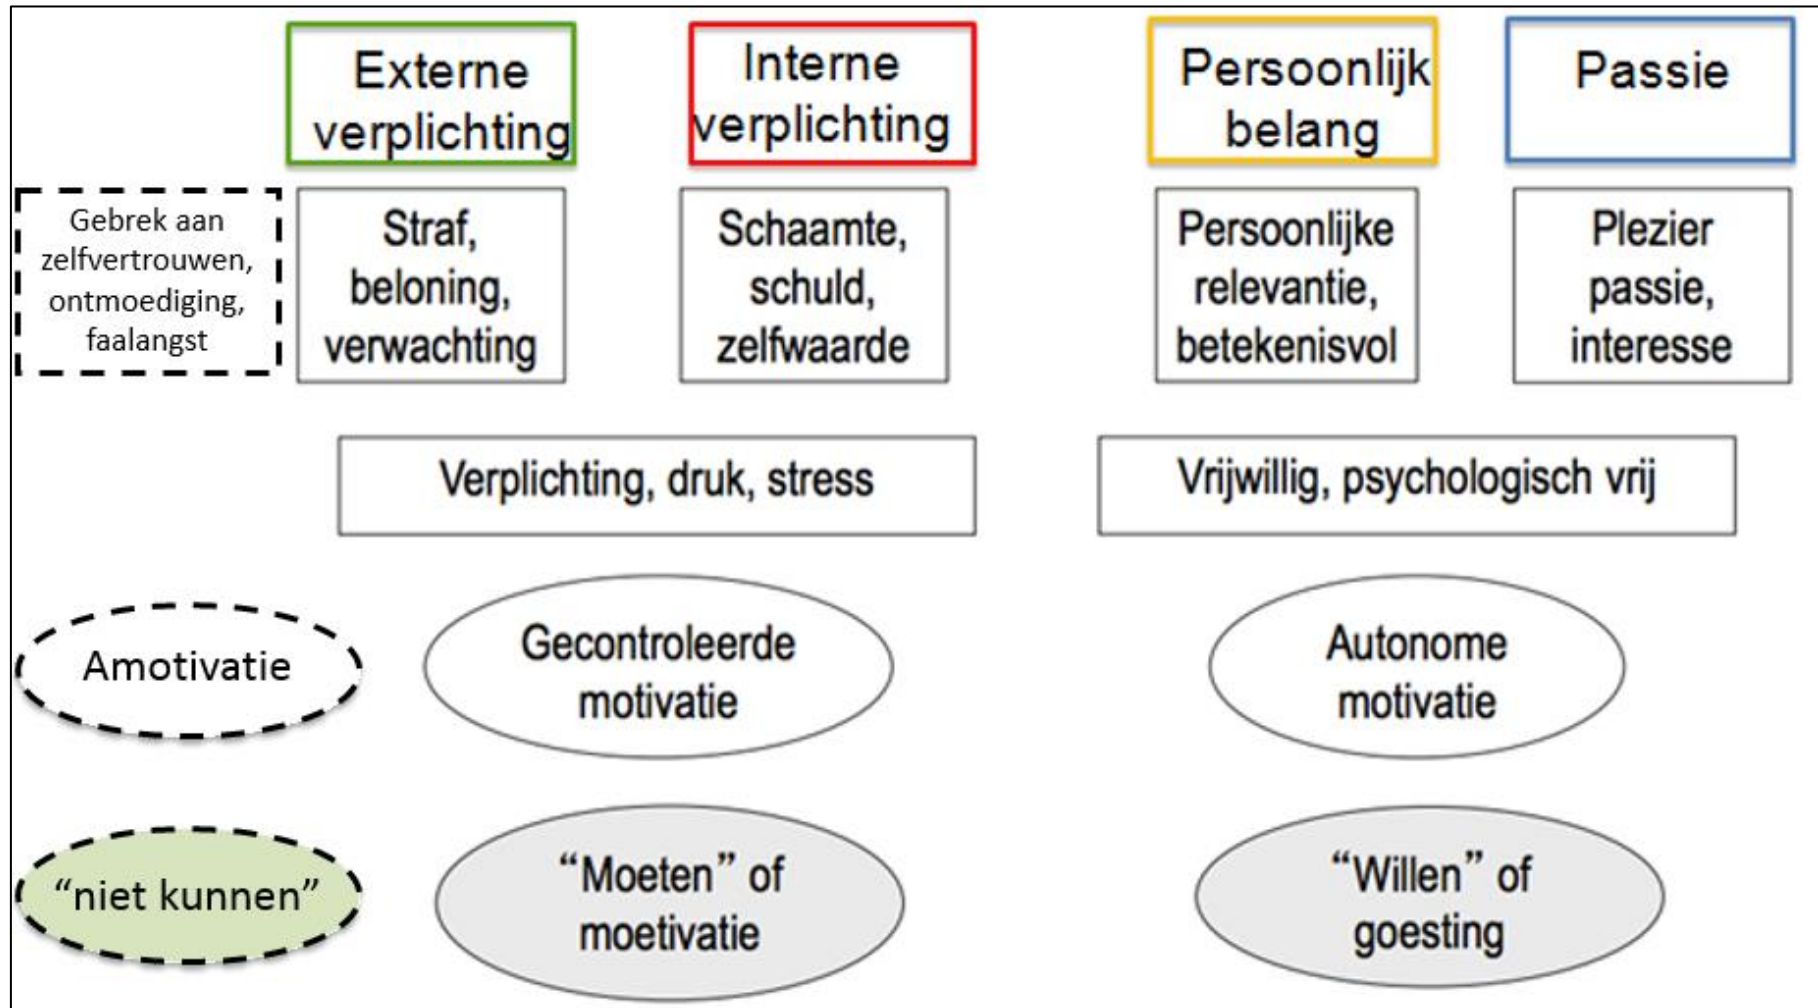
Externe verplichting

Interne verplichting

Persoonlijk belang

Passie

Gebrek aan zelfvertrouwen, ontmoediging, faalangst

Straf, beloning, verwachting

Schaamte, schuld, zelfwaarde

Persoonlijke relevantie, betekenisvol

Plezier passie, interesse

Verplichting, druk, stress

Vrijwillig, psychologisch vrij

Amotivatie

Gecontroleerde motivatie

Autonome motivatie

“niet kunnen”

“Moeten” of moetivatie

“Willen” of goesting